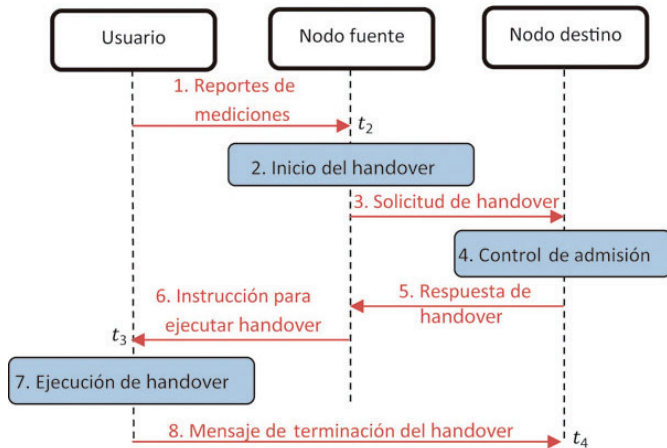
Usuario

Nodo fuente

Nodo destino

1. Reportes de mediciones

$t_2$

2. Inicio del handover

3. Solicitud de handover

4. Control de admisión

6. Instrucción para ejecutar handover

5. Respuesta de handover

$t_3$

7. Ejecución de handover

8. Mensaje de terminación del handover

$t_4$